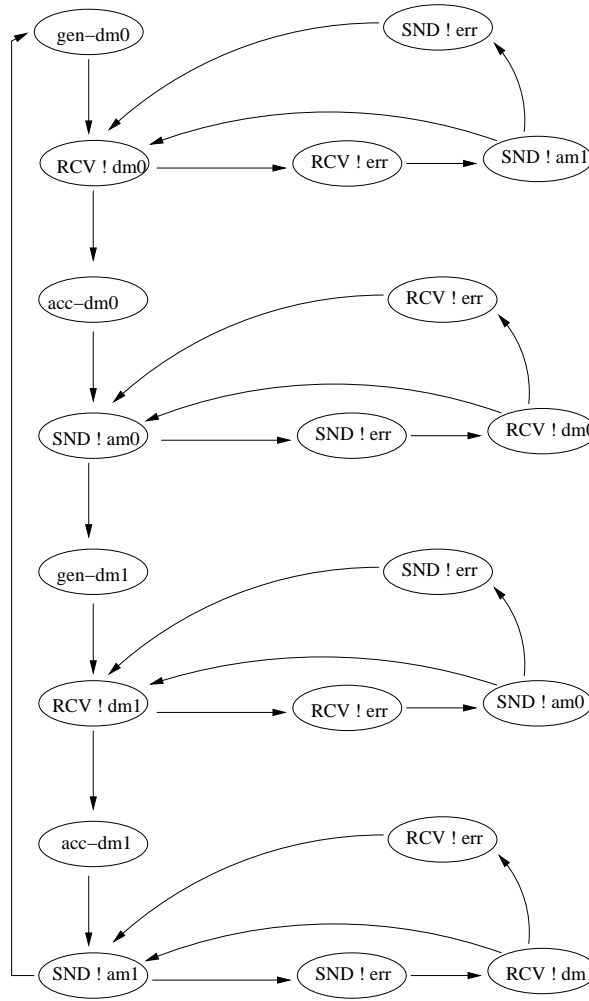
gen−dm0

SND ! err

RCV ! dm0

RCV ! err

SND ! am1

acc−dm0

RCV ! err

SND ! am0

SND ! err

RCV ! dm0

gen−dm1

SND ! err

RCV ! dm1

RCV ! err

SND ! am0

acc−dm1

RCV ! err

SND ! am1

SND ! err

RCV ! dm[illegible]